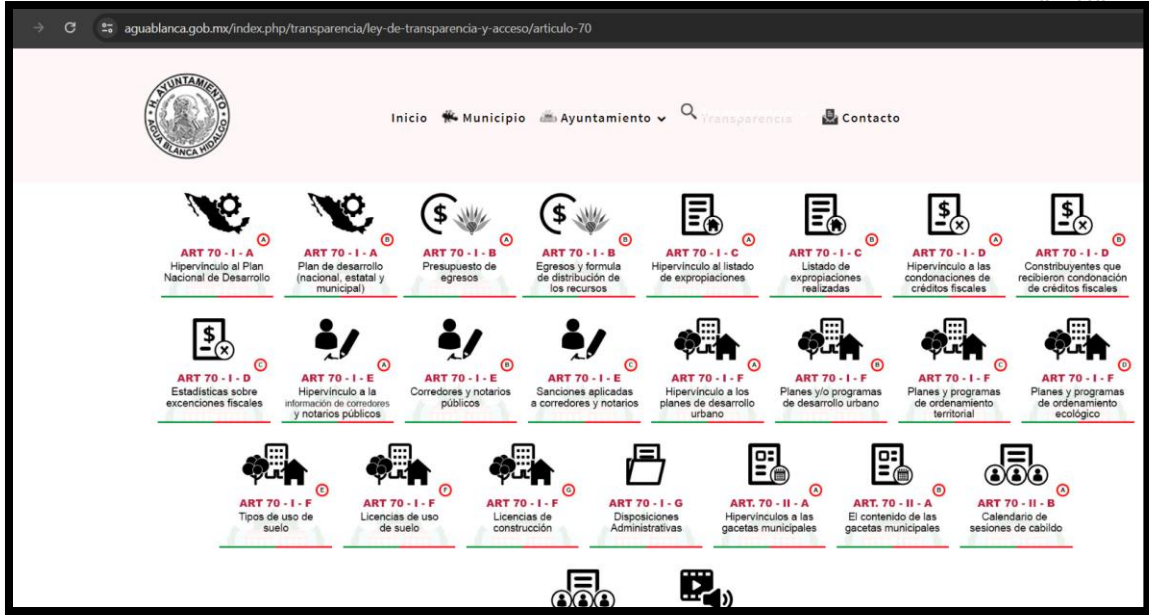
aguablanca.gob.mx/index.php/transparencia/ley-de-transparencia-y-acceso/articulo-70

H. AYUNTAMIENTO AGUA BLANCA HIDALGO

Inicio Municipio Ayuntamiento Transparencia Contacto

A
ART 70 - I - A
Hipervínculo al Plan Nacional de Desarrollo

B
ART 70 - I - A
Plan de desarrollo (nacional, estatal y municipal)

A
ART 70 - I - B
Presupuesto de egresos

B
ART 70 - I - B
Egresos y formula de distribución de los recursos

A
ART 70 - I - C
Hipervínculo al listado de expropiaciones

B
ART 70 - I - C
Listado de expropiaciones realizadas

A
ART 70 - I - D
Hipervínculo a las condonaciones de créditos fiscales

B
ART 70 - I - D
Constribuyentes que recibieron condonación de créditos fiscales

C
ART 70 - I - D
Estadísticas sobre excenciones fiscales

A
ART 70 - I - E
Hipervínculo a la información de corredores y notarios públicos

B
ART 70 - I - E
Corredores y notarios públicos

C
ART 70 - I - E
Sanciones aplicadas a corredores y notarios

A
ART 70 - I - F
Hipervínculo a los planes de desarrollo urbano

B
ART 70 - I - F
Planes y/o programas de desarrollo urbano

C
ART 70 - I - F
Planes y programas de ordenamiento territorial

D
ART 70 - I - F
Planes y programas de ordenamiento ecológico

E
ART 70 - I - F
Tipos de uso de suelo

F
ART 70 - I - F
Licencias de uso de suelo

G
ART 70 - I - F
Licencias de construcción

ART 70 - I - G
Disposiciones Administrativas

A
ART. 70 - II - A
Hipervínculos a las gacetas municipales

B
ART. 70 - II - A
El contenido de las gacetas municipales

A
ART 70 - II - B
Calendario de sesiones de cabildo